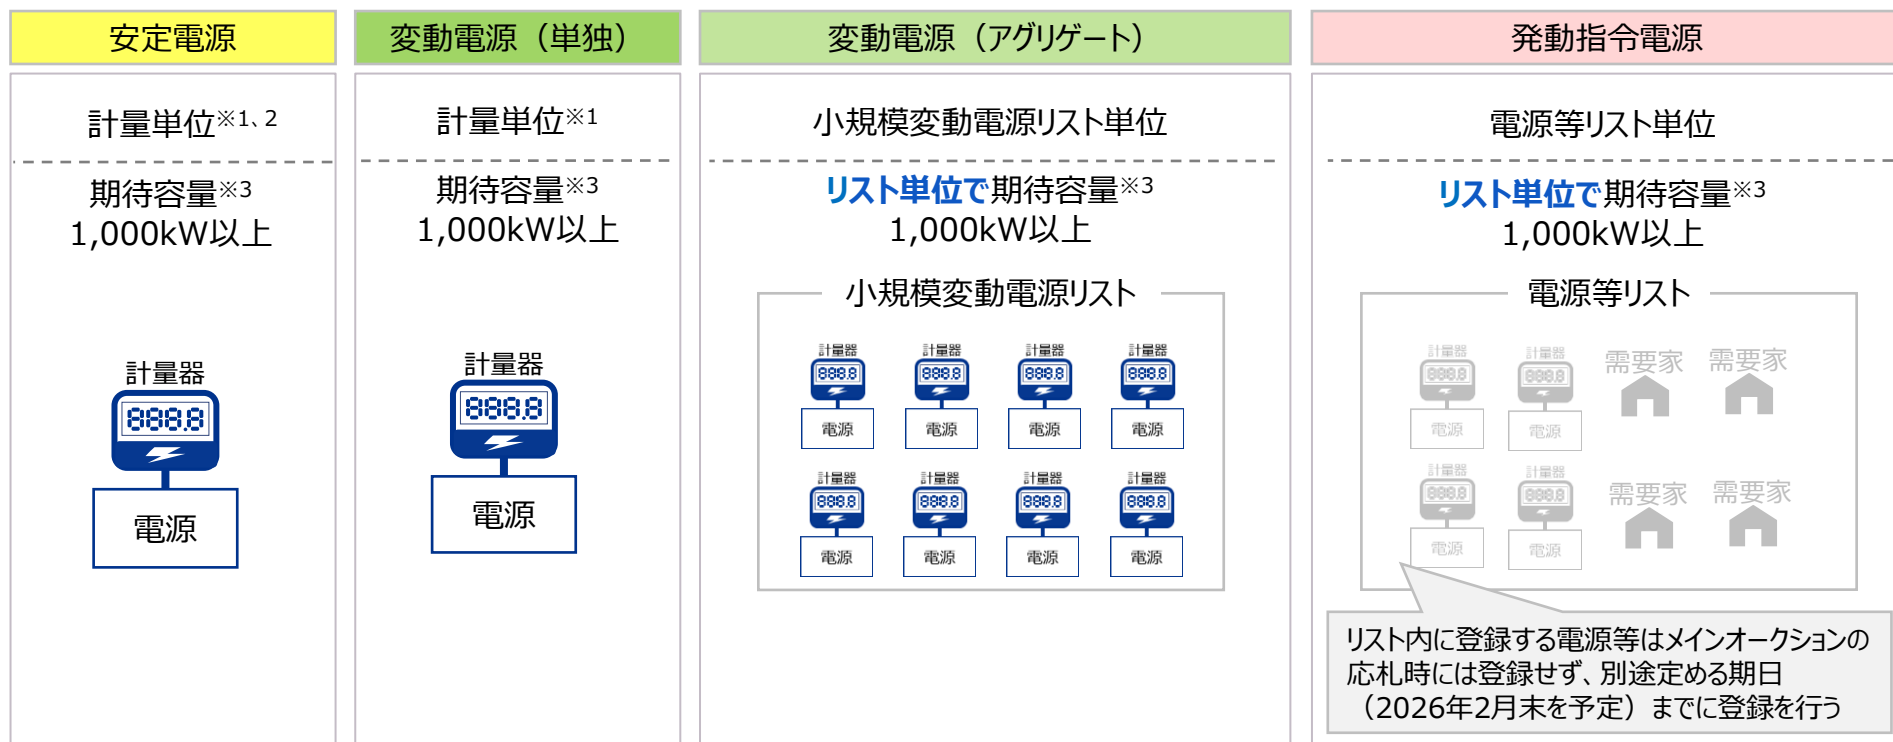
安定電源

計量単位※1、2

期待容量※3
1,000kW以上

計量器
8888
電源

変動電源（単独）

計量単位※1

期待容量※3
1,000kW以上

計量器
8888
電源

変動電源（アグリゲート）

小規模変動電源リスト単位

リスト単位で期待容量※3
1,000kW以上

小規模変動電源リスト

計量器
888.8
電源

計量器
888.8
電源

計量器
888.8
電源

計量器
888.8
電源

計量器
888.8
電源

計量器
888.8
電源

計量器
888.8
電源

計量器
888.8
電源

発動指令電源

電源等リスト単位

リスト単位で期待容量※3
1,000kW以上

電源等リスト

計量器
888.8
電源

計量器
888.8
電源

需要家

需要家

計量器
888.8
電源

計量器
888.8
電源

需要家

需要家

リスト内に登録する電源等はメインオークションの応札時には登録せず、別途定める期日（2026年2月末を予定）までに登録を行う